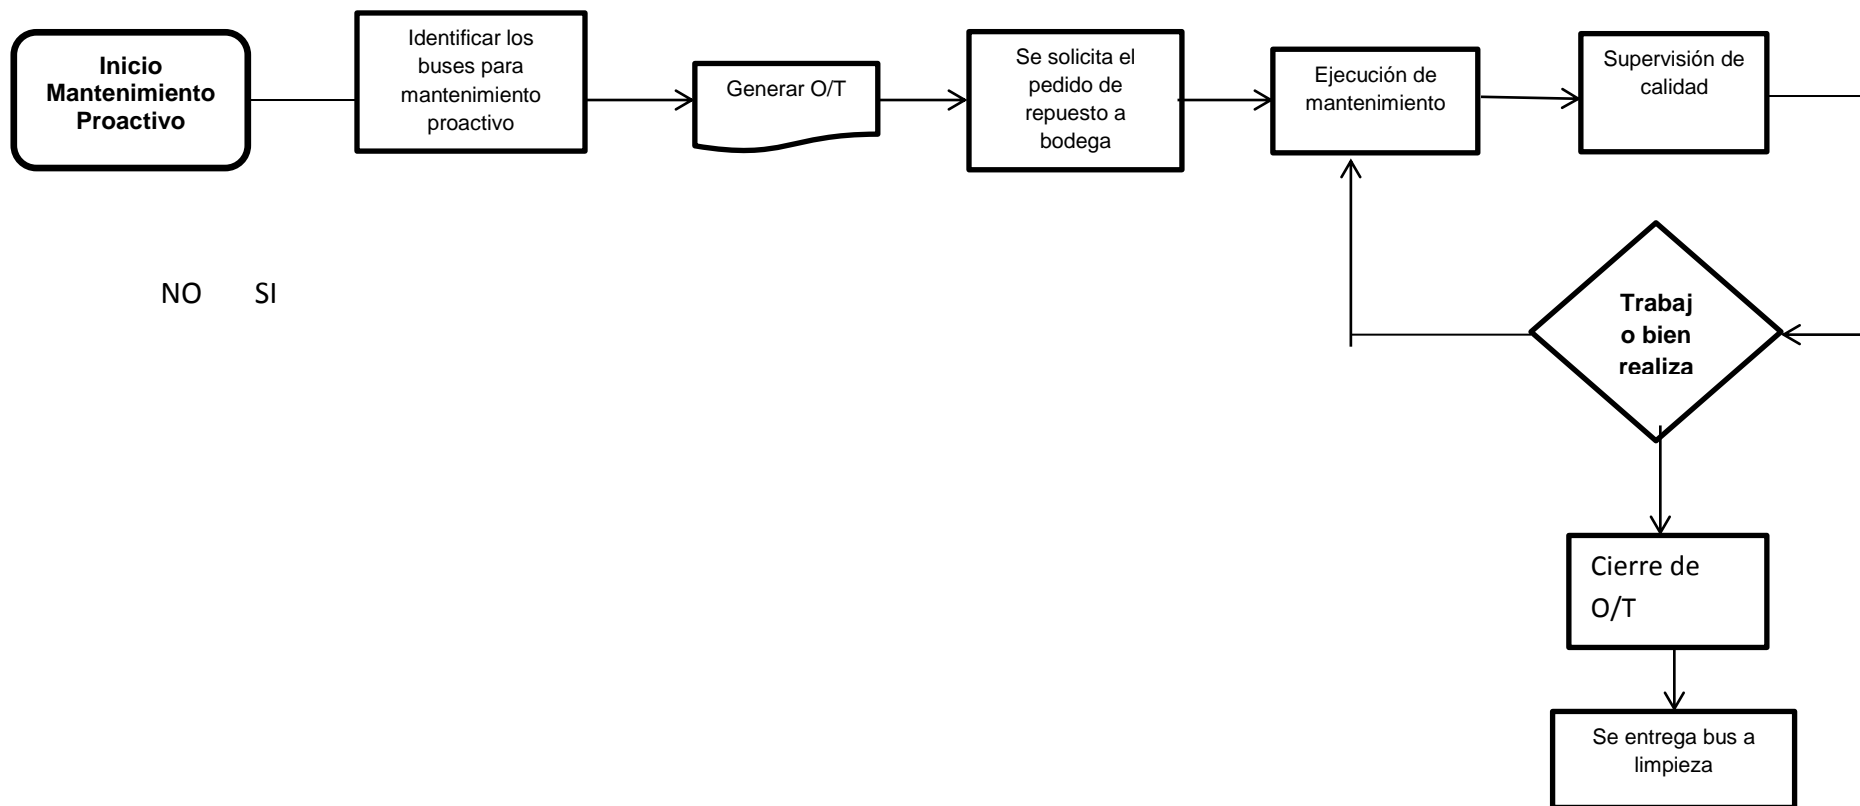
Inicio Mantenimiento Proactivo

Identificar los buses para mantenimiento proactivo

Generar O/T

Se solicita el pedido de repuesto a bodega

Ejecución de mantenimiento

Supervisión de calidad

NO SI

Trabaj o bien realiza

Cierre de O/T

Se entrega bus a limpieza